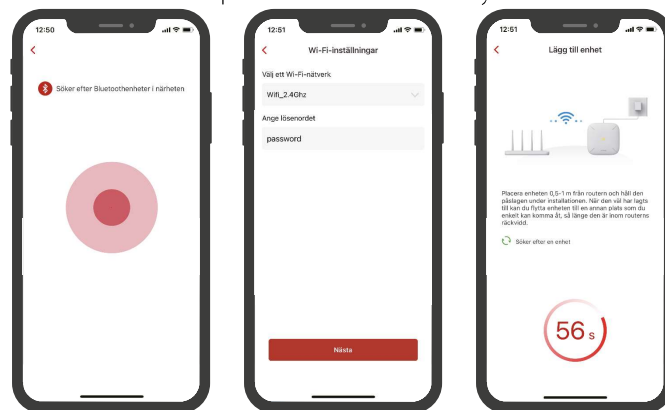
12:50

<

Söker efter Bluetoothenheter i närheten

12:51

<

Wi-Fi-inställningar

Välj ett Wi-Fi-nätverk

Wifi_2.4Ghz

Ange lösenordet

password

Nästa

12:51

<

Lägg till enhet

Placera enheten 0,5–1 m från routern och håll den påslagen under installationen. När den väl har lagts till kan du flytta enheten till en annan plats som du enkelt kan komma åt, så länge den är inom routerns räckvidd.

Söker efter en enhet

56 s